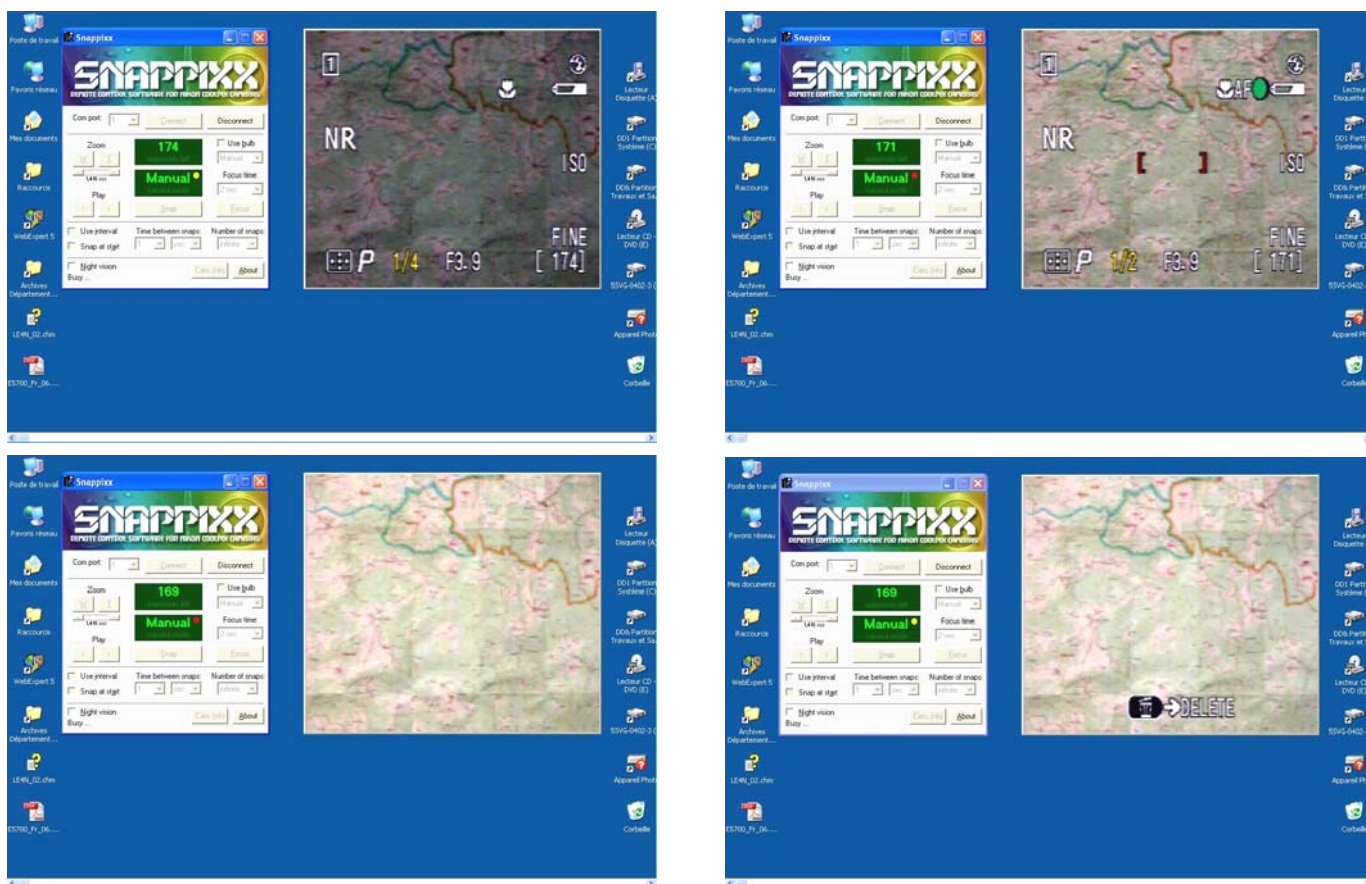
Poste de travail
Snappixx
SNAPPIXX
REMOTE CONTROL SOFTWARE FOR NIKON COOLPIX CAMERAS
Com port: 1 Connect Disconnect
Zoom
174
Use bulb
Manual
Manual
Focus time:
2 sec
Play
Snap
Focus
Use interval
Time between snaps:
Number of snaps:
Snap at start
1 sec
infinite
Night vision
Busy ...
Conn. Info
About
Favoris réseau
Mes documents
Raccourcis
WebExpert 5
Archives Département...
LE4N_02.chm
E5700_Fr_06....
1
NR
ISO
FINE
P 1/4 F3.9 [ 174]
Lecteur Disquette (A)
DD1 Partition Système (C)
DD6 Partition Travaux et Sa...
Lecteur CD-DVD (E)
SSVG-0402-3 (
Appareil Photo
Corbeille

Poste de travail
Snappixx
SNAPPIXX
REMOTE CONTROL SOFTWARE FOR NIKON COOLPIX CAMERAS
Com port: 1 Connect Disconnect
Zoom
171
Use bulb
Manual
Manual
Focus time:
2 sec
Play
Snap
Focus
Use interval
Time between snaps:
Number of snaps:
Snap at start
1 sec
infinite
Night vision
Busy ...
Conn. Info
About
1
AF
NR
[ ]
ISO
FINE
P 1/2 F3.9 [ 171]
Lecteur Disquette
DD1 Partit Système (
DD6 Partit Travaux et
Lecteur C DVD (E)
SSVG-0402-
Appareil Ph
Corbeille

Poste de travail
Snappixx
SNAPPIXX
REMOTE CONTROL SOFTWARE FOR NIKON COOLPIX CAMERAS
Com port: 1 Connect Disconnect
Zoom
169
Use bulb
Manual
Manual
Focus time:
2 sec
Play
Snap
Focus
Use interval
Time between snaps:
Number of snaps:
Snap at start
1 sec
infinite
Night vision
Busy ...
Conn. Info
About
Favoris réseau
Mes documents
Raccourcis
WebExpert 5
Archives Département...
LE4N_02.chm
E5700_Fr_06....
Lecteur Disquette (A)
DD1 Partition Système (C)
DD6 Partition Travaux et Sa...
Lecteur CD-DVD (E)
SSVG-0402-3 (
Appareil Photo
Corbeille

Poste de travail
Snappixx
SNAPPIXX
REMOTE CONTROL SOFTWARE FOR NIKON COOLPIX CAMERAS
Com port: 1 Connect Disconnect
Zoom
169
Use bulb
Manual
Manual
Focus time:
2 sec
Play
Snap
Focus
Use interval
Time between snaps:
Number of snaps:
Snap at start
1 sec
infinite
Night vision
Busy ...
Conn. Info
About
→DELETE
Lecteur Disquette
DD1 Partit Système (
DD6 Partit Travaux et
Lecteur C DVD (E)
SSVG-0402-
Appareil Ph
Corbeille